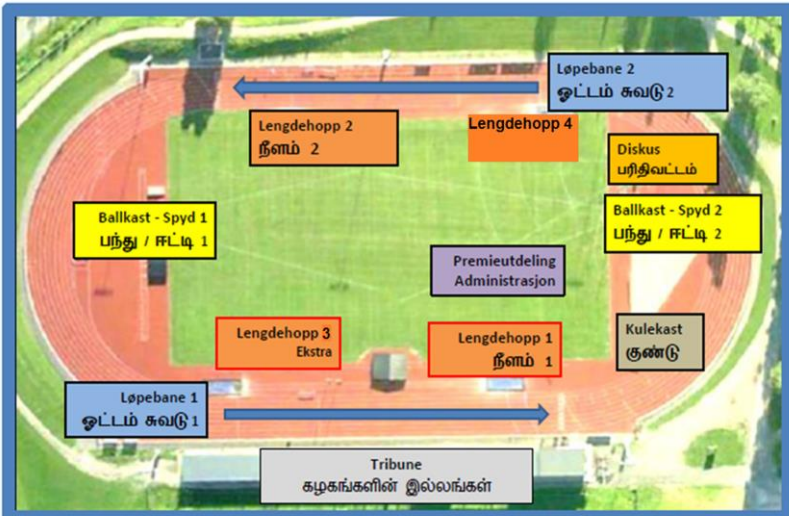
Løpebane 2
ஓட்டம் சுவடு 2

Lengdehopp 2
நீளம் 2

Lengdehopp 4

Diskus
பரிதிவட்டம்

Ballkast - Spyd 1
பந்து / ஈட்டி 1

Ballkast - Spyd 2
பந்து / ஈட்டி 2

Premieutdeling
Administrasjon

Lengdehopp 3
Ekstra

Lengdehopp 1
நீளம் 1

Kulekast
குண்டு

Løpebane 1
ஓட்டம் சுவடு 1

Tribune
கழகங்களின் இல்லங்கள்